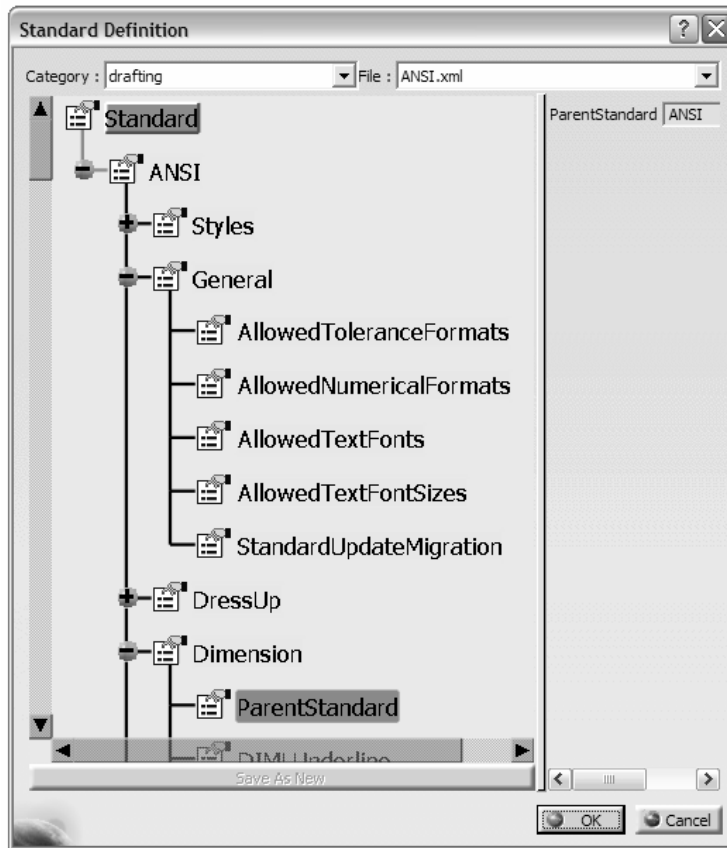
Standard Definition

Category : drafting

File : ANSI.xml

Standard

ANSI

Styles

General

AllowedToleranceFormats

AllowedNumericalFormats

AllowedTextFonts

AllowedTextFontSizes

StandardUpdateMigration

DressUp

Dimension

ParentStandard

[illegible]

Save As New

ParentStandard ANSI

OK

Cancel